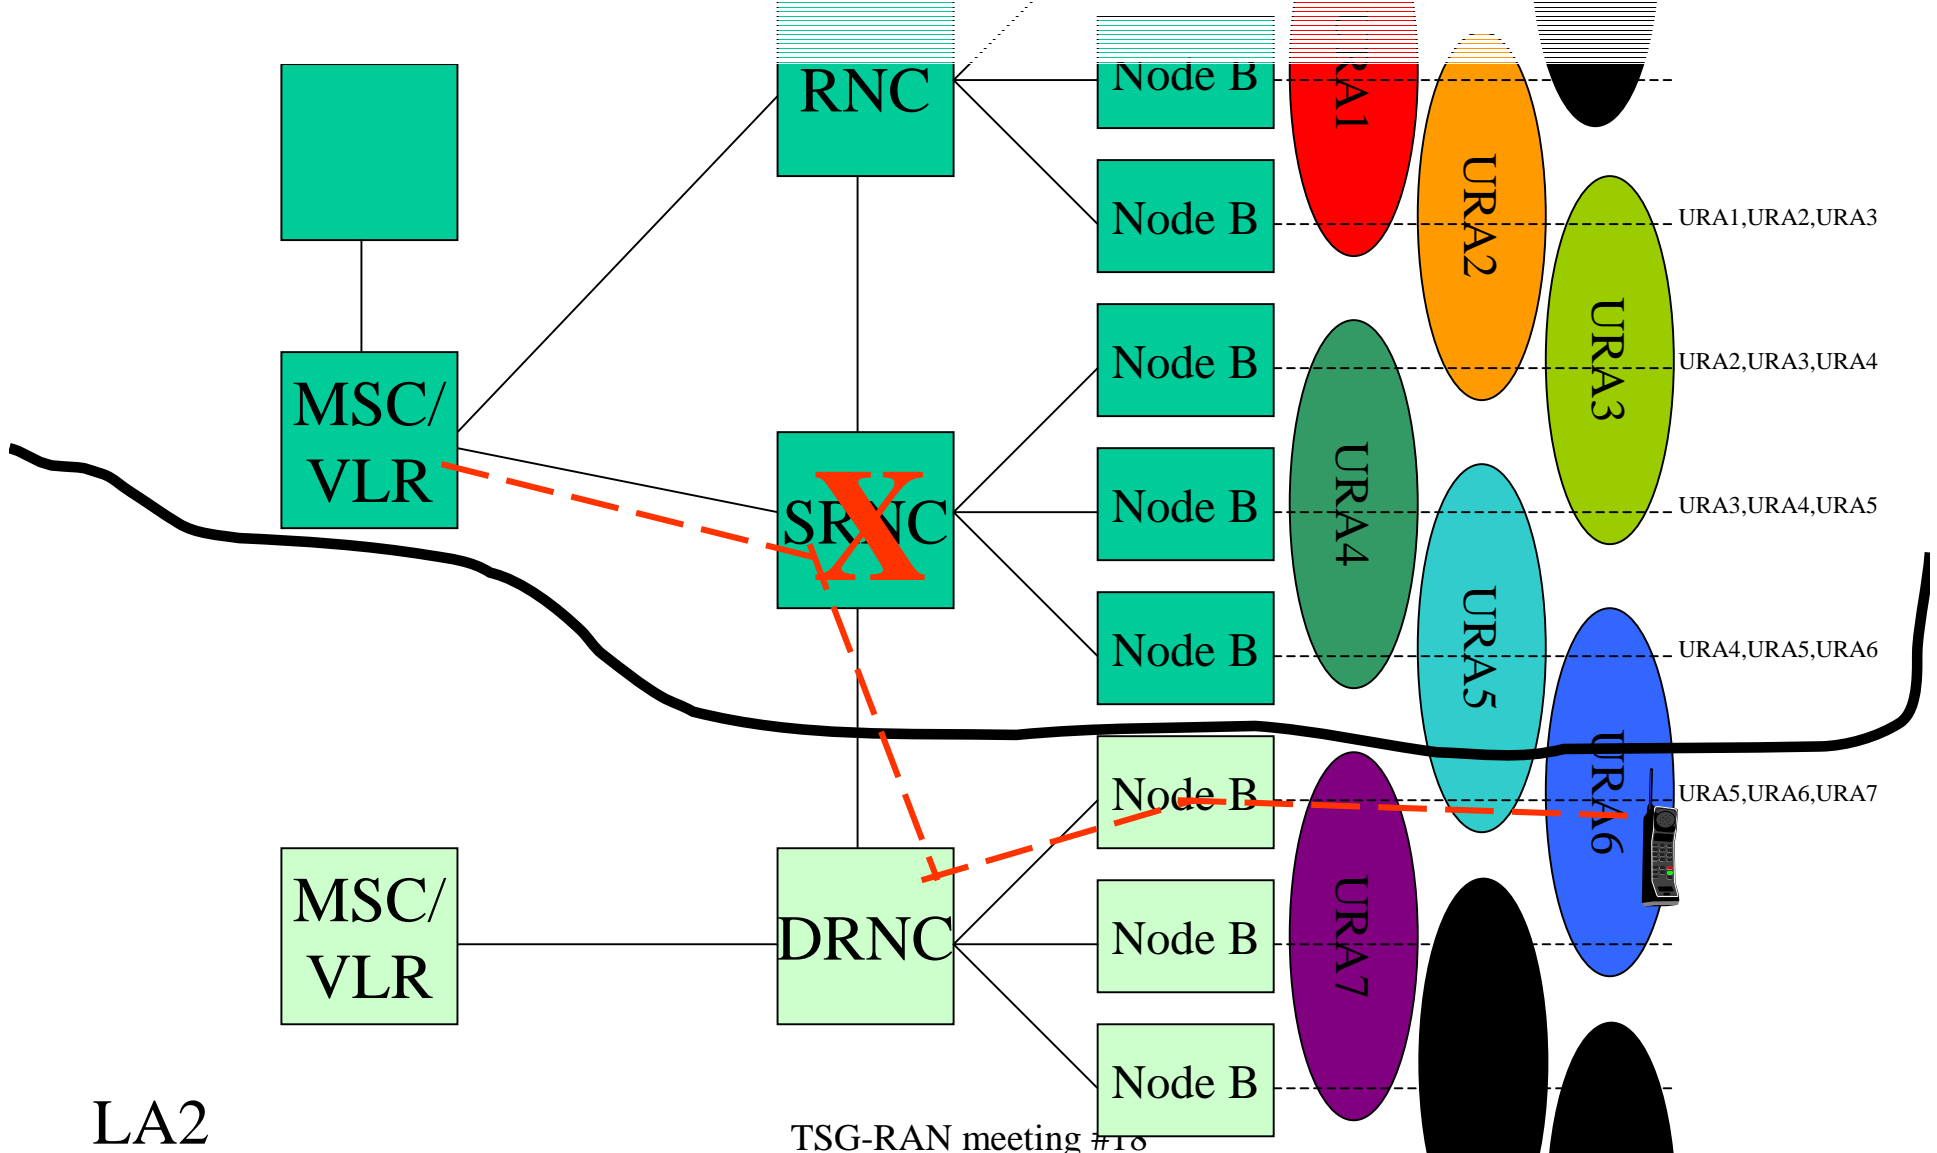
RNC

Node B

URA1

URA2

Node B

URA1,URA2,URA3

URA3

MSC/
VLR

Node B

URA2,URA3,URA4

URA4

SRNC

X

Node B

URA3,URA4,URA5

URA5

Node B

URA4,URA5,URA6

URA6

Node B

URA5,URA6,URA7

MSC/
VLR

DRNC

Node B

URA7

Node B

LA2

TSG-RAN meeting #18